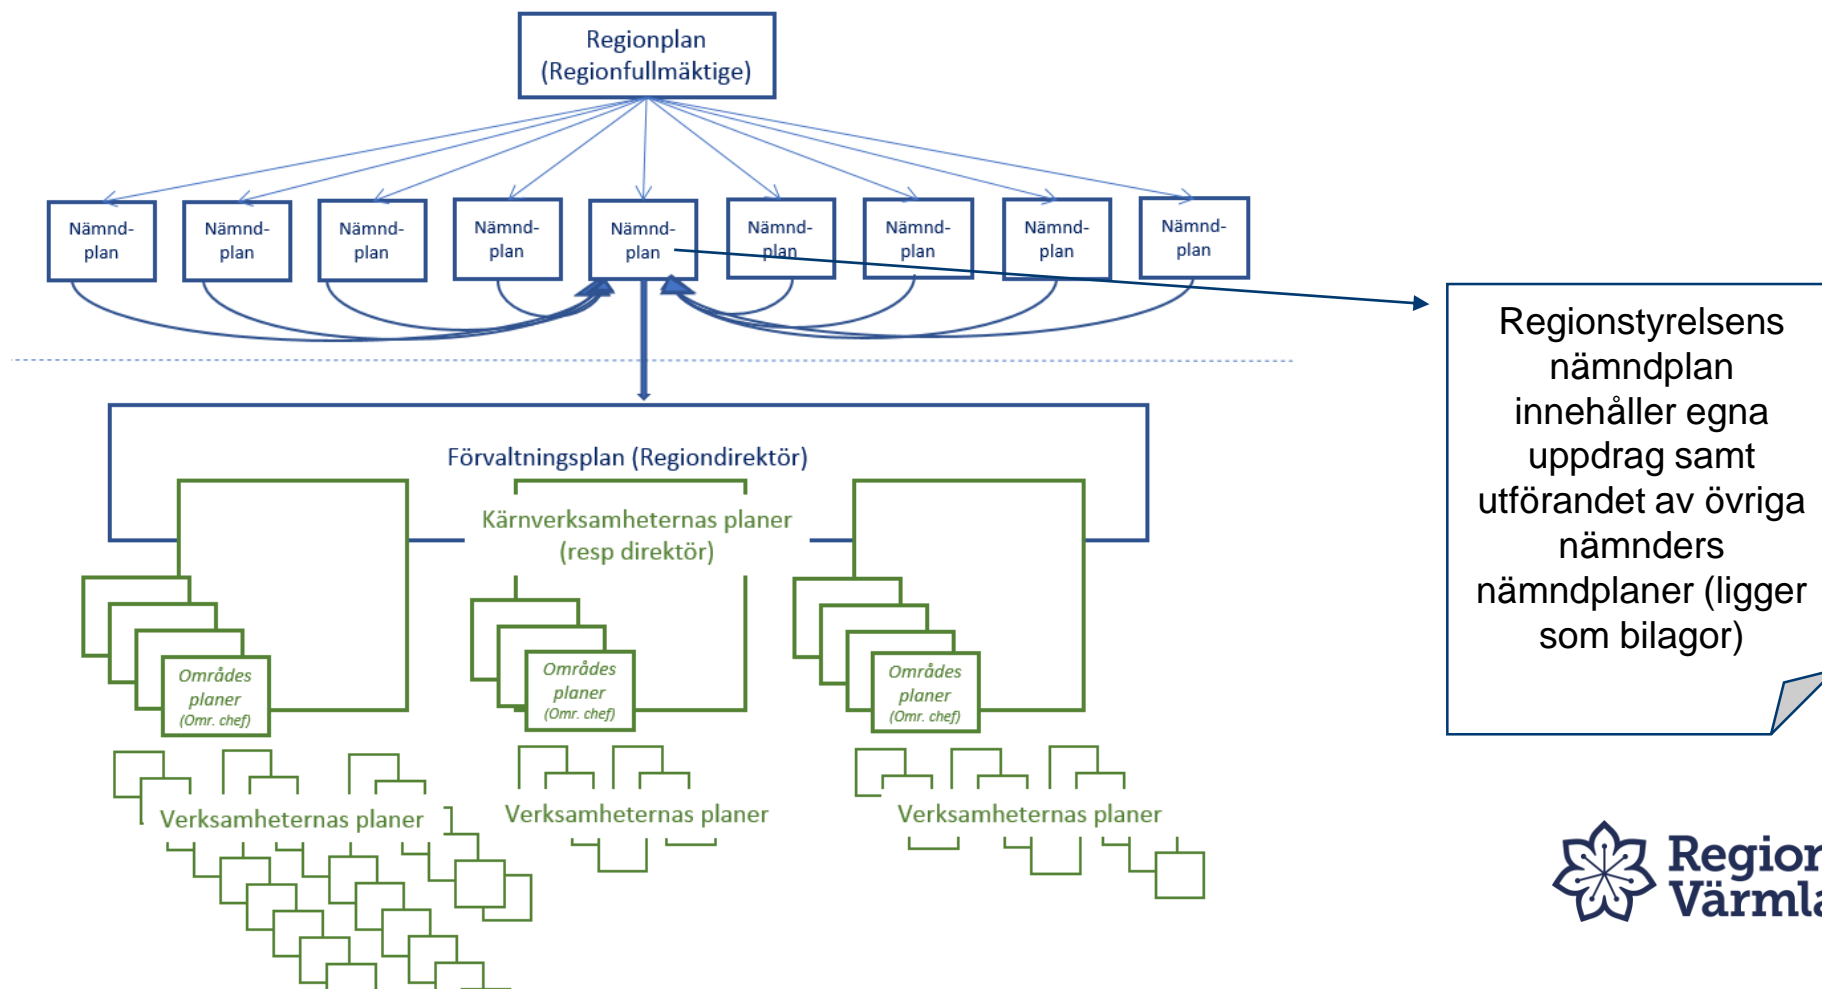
Regionplan
(Regionfullmäktige)

Nämnd-plan

Nämnd-plan

Nämnd-plan

Nämnd-plan

Nämnd-plan

Nämnd-plan

Nämnd-plan

Nämnd-plan

Nämnd-plan

Regionstyrelsens nämndplan innehåller egna uppdrag samt utförandet av övriga nämnders nämndplaner (ligger som bilagor)

Förvaltningsplan (Regiondirektör)

Kärnverksamheternas planer
(resp direktör)

Områdes planer
(Omr. chef)

Områdes planer
(Omr. chef)

Områdes planer
(Omr. chef)

Verksamheternas planer

Verksamheternas planer

Verksamheternas planer

Region
Värmla